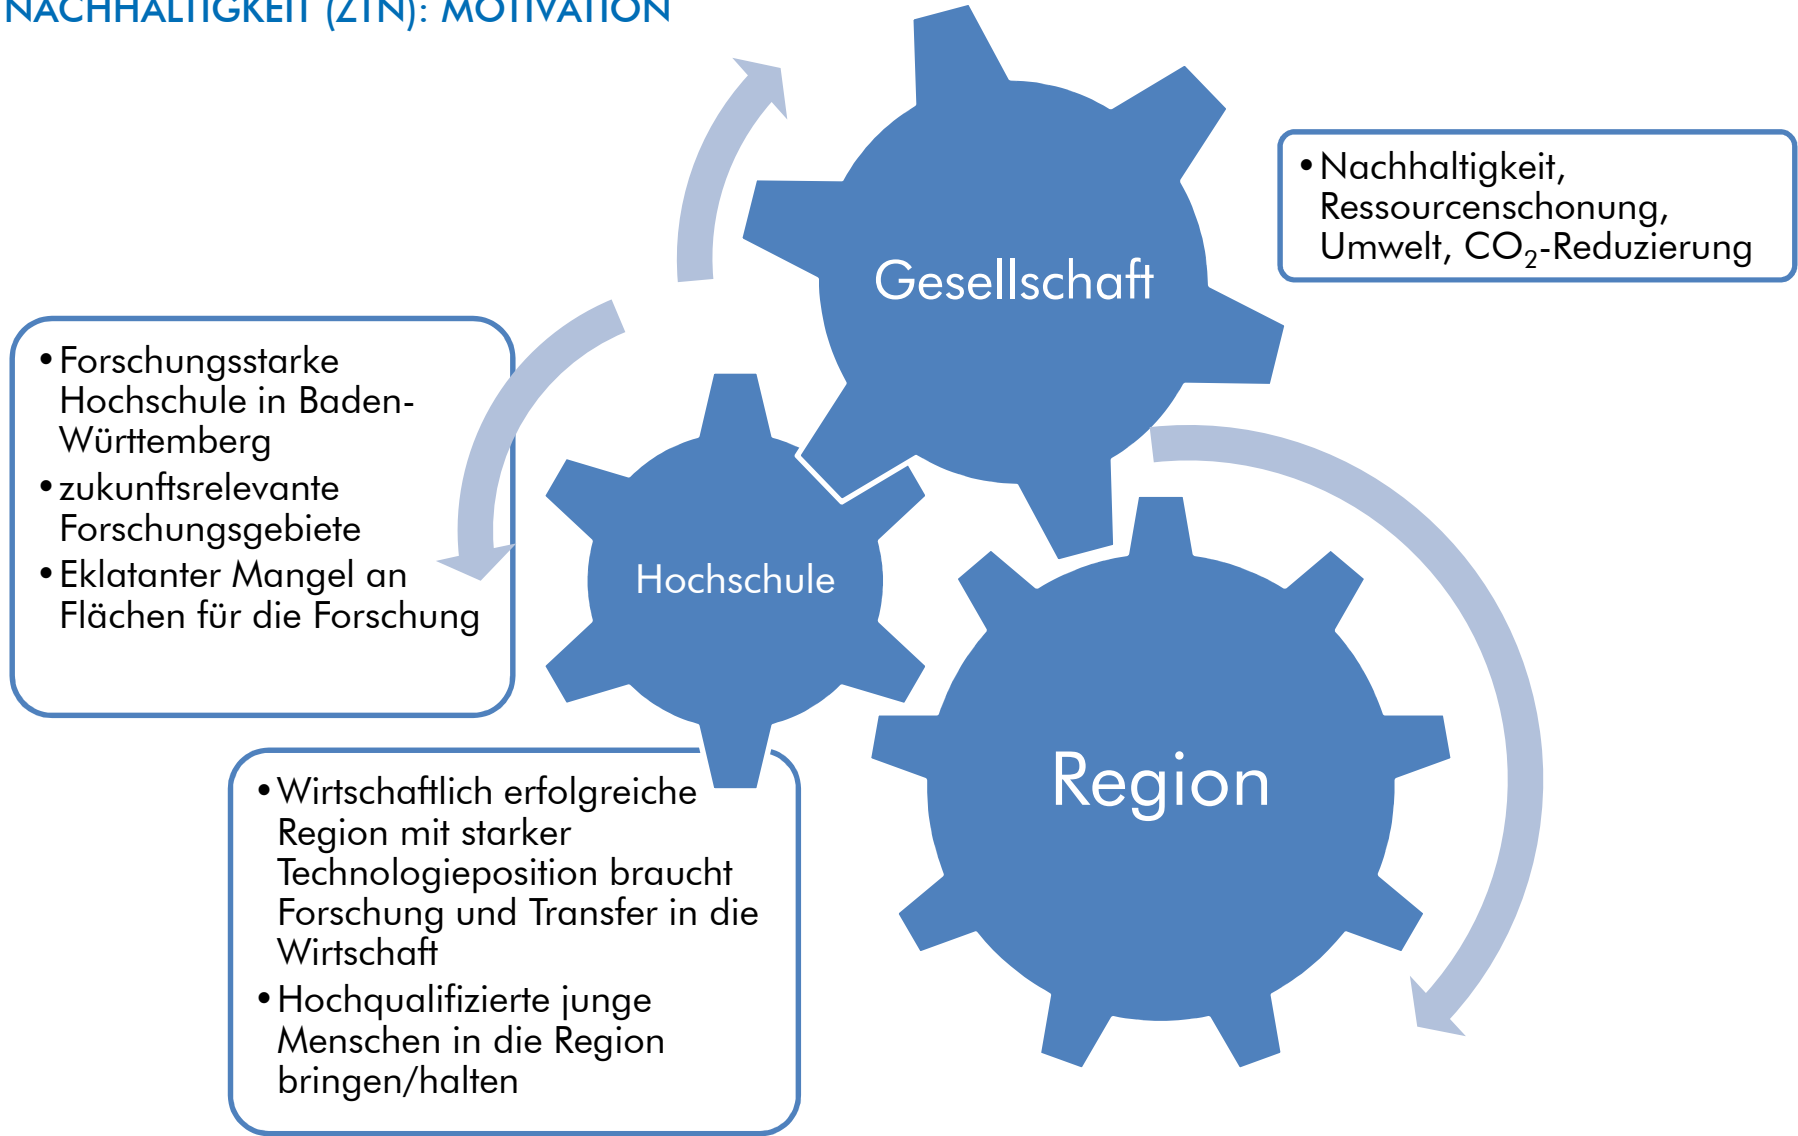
NACHHALTIGKEIT (ZTN): MOTIVATION

Gesellschaft

• Nachhaltigkeit, Ressourcenschonung, Umwelt, $CO_2$-Reduzierung

• Forschungsstarke Hochschule in Baden-Württemberg
• zukunftsrelevante Forschungsgebiete
• Eklatanter Mangel an Flächen für die Forschung

Hochschule

Region

• Wirtschaftlich erfolgreiche Region mit starker Technologieposition braucht Forschung und Transfer in die Wirtschaft
• Hochqualifizierte junge Menschen in die Region bringen/halten